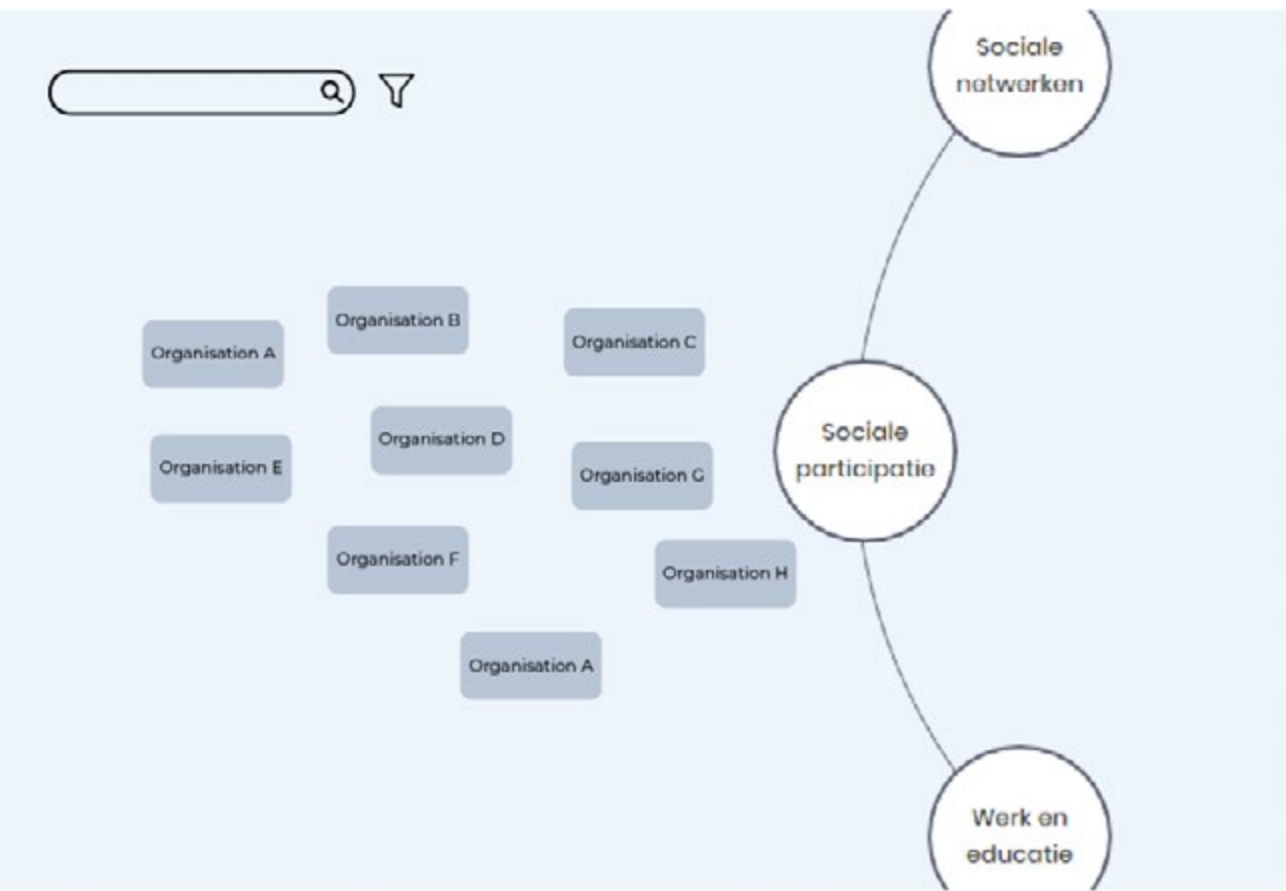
Sociale netwerken

Organisation B

Organisation A

Organisation C

Organisation D

Organisation E

Organisation G

Sociale participatie

Organisation F

Organisation H

Organisation A

Werk en educatie